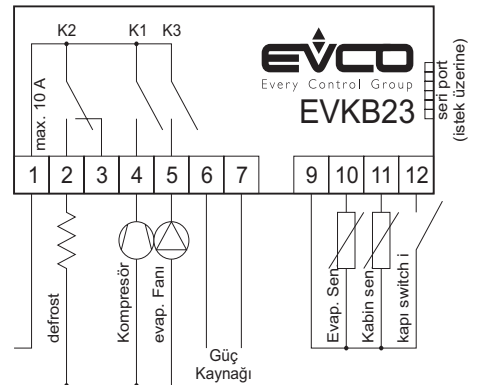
K2
K1
K3
max. 10 A
EVCO
Every Control Group
EVKB23
seri port
(istek üzerine)

| 1 | 2 | 3 | 4 | 5 | 6 | 7 | 9 | 10 | 11 | 12 |
|---|---|---|---|---|---|---|---|---|---|---|

defrost
Kompresör
evap. Fanı
Güç Kaynağı
Evap. Sen
Kabin sen
kapı switch i